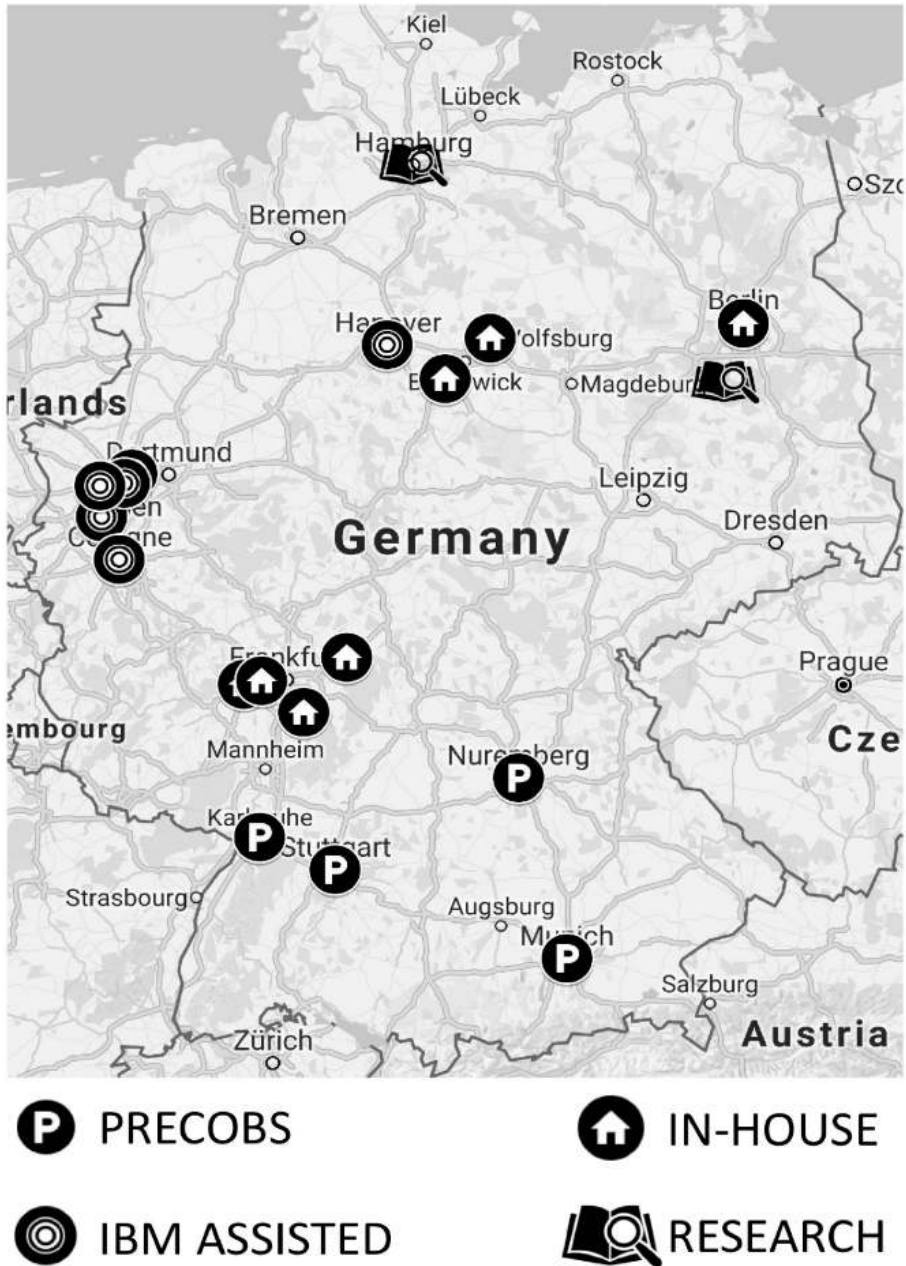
Kiel
Rostock
Lübeck
Hamburg
Szc
Bremen
Hanover
Wolfsburg
Berlin
Braunschweig
Magdeburg
rlands
Dortmund
Leipzig
Essen
Dresden
Cologne
Germany
Frankfurt
Prague
embourg
Cze
Mannheim
Nuremberg
Karlsruhe
Stuttgart
Strasbourg
Augsburg
Munich
Salzburg
Austria
Zürich

PRECOBS
IN-HOUSE
IBM ASSISTED
RESEARCH